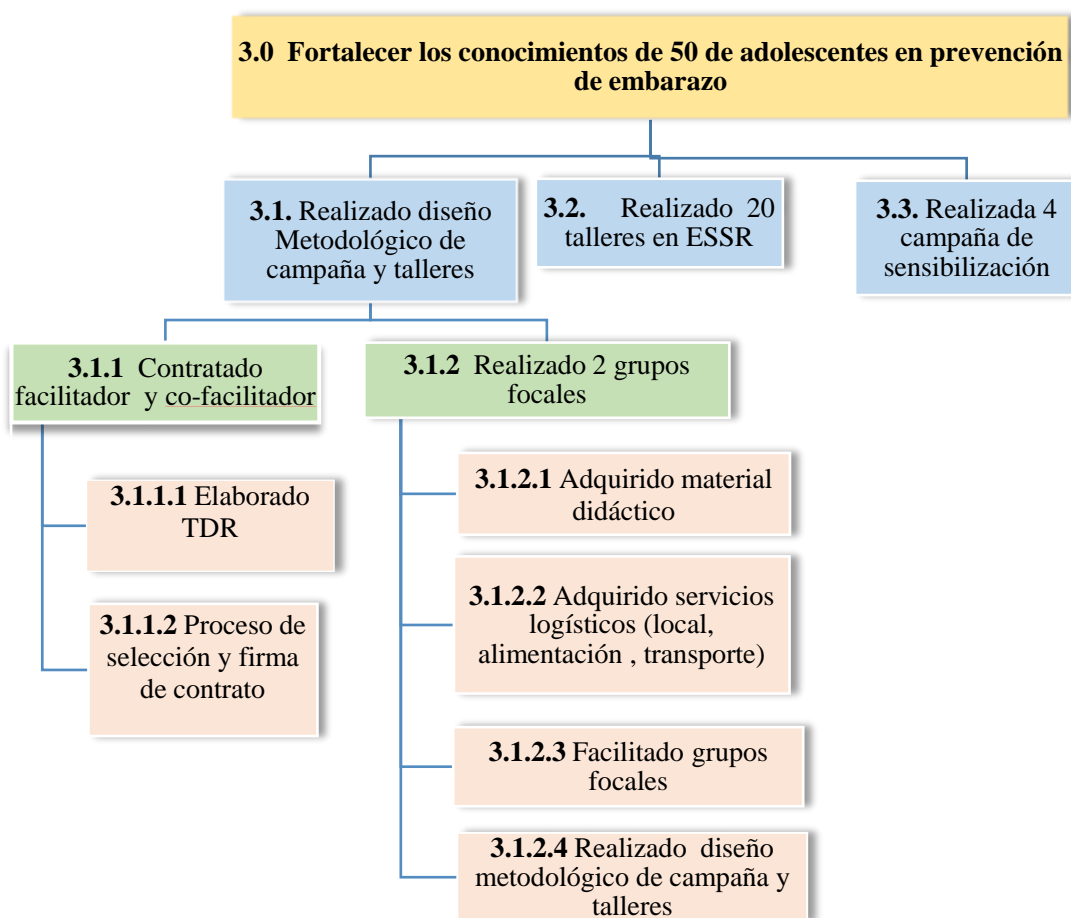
3.0 Fortalecer los conocimientos de 50 de adolescentes en prevención de embarazo

3.1. Realizado diseño Metodológico de campaña y talleres

3.2. Realizado 20 talleres en ESSR

3.3. Realizada 4 campaña de sensibilización

3.1.1 Contratado facilitador y co-facilitador

3.1.2 Realizado 2 grupos focales

3.1.1.1 Elaborado TDR

3.1.1.2 Proceso de selección y firma de contrato

3.1.2.1 Adquirido material didáctico

3.1.2.2 Adquirido servicios logísticos (local, alimentación , transporte)

3.1.2.3 Facilitado grupos focales

3.1.2.4 Realizado diseño metodológico de campaña y talleres